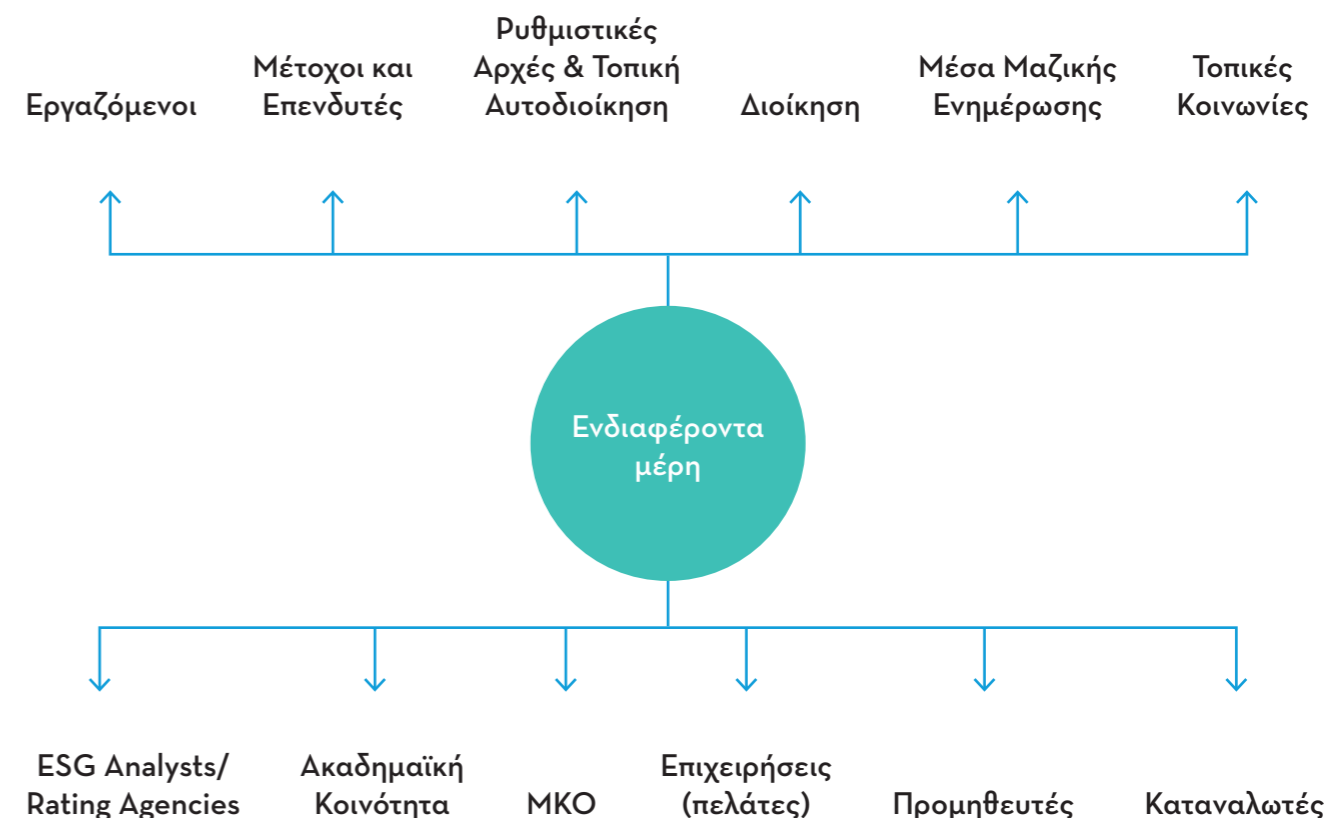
Εργαζόμενοι

Μέτοχοι και Επενδυτές

Ρυθμιστικές Αρχές & Τοπική Αυτοδιοίκηση

Διοίκηση

Μέσα Μαζικής Ενημέρωσης

Τοπικές Κοινωνίες

Ενδιαφέροντα μέρη

ESG Analysts/ Rating Agencies

Ακαδημαϊκή Κοινότητα

ΜΚΟ

Επιχειρήσεις (πελάτες)

Προμηθευτές

Καταναλωτές